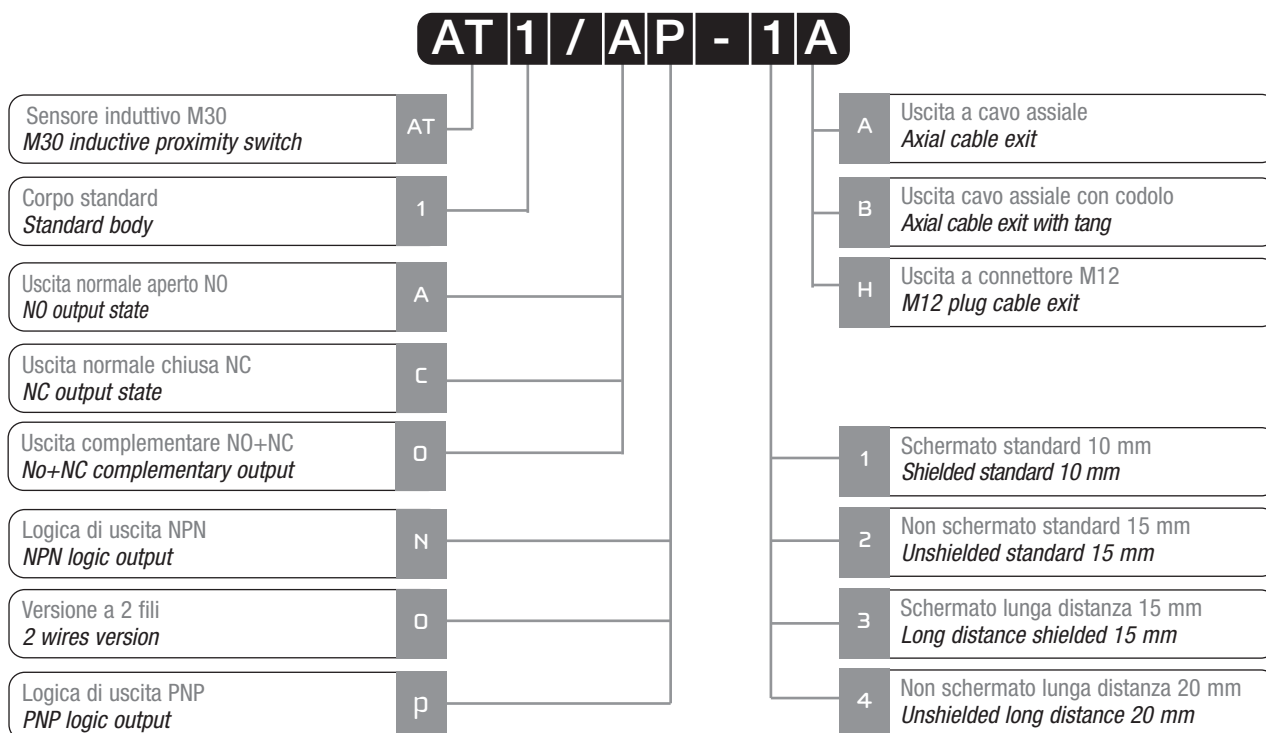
AT 1 / A P - 1 A

Sensore induttivo M30
*M30 inductive proximity switch*
AT

Corpo standard
*Standard body*
1

Uscita normale aperto NO
*NO output state*
A

Uscita normale chiusa NC
*NC output state*
C

Uscita complementare NO+NC
*No+NC complementary output*
O

Logica di uscita NPN
*NPN logic output*
N

Versione a 2 fili
*2 wires version*
O

Logica di uscita PNP
*PNP logic output*
p

A
Uscita a cavo assiale
*Axial cable exit*

B
Uscita cavo assiale con codolo
*Axial cable exit with tang*

H
Uscita a connettore M12
*M12 plug cable exit*

1
Schermato standard 10 mm
*Shielded standard 10 mm*

2
Non schermato standard 15 mm
*Unshielded standard 15 mm*

3
Schermato lunga distanza 15 mm
*Long distance shielded 15 mm*

4
Non schermato lunga distanza 20 mm
*Unshielded long distance 20 mm*